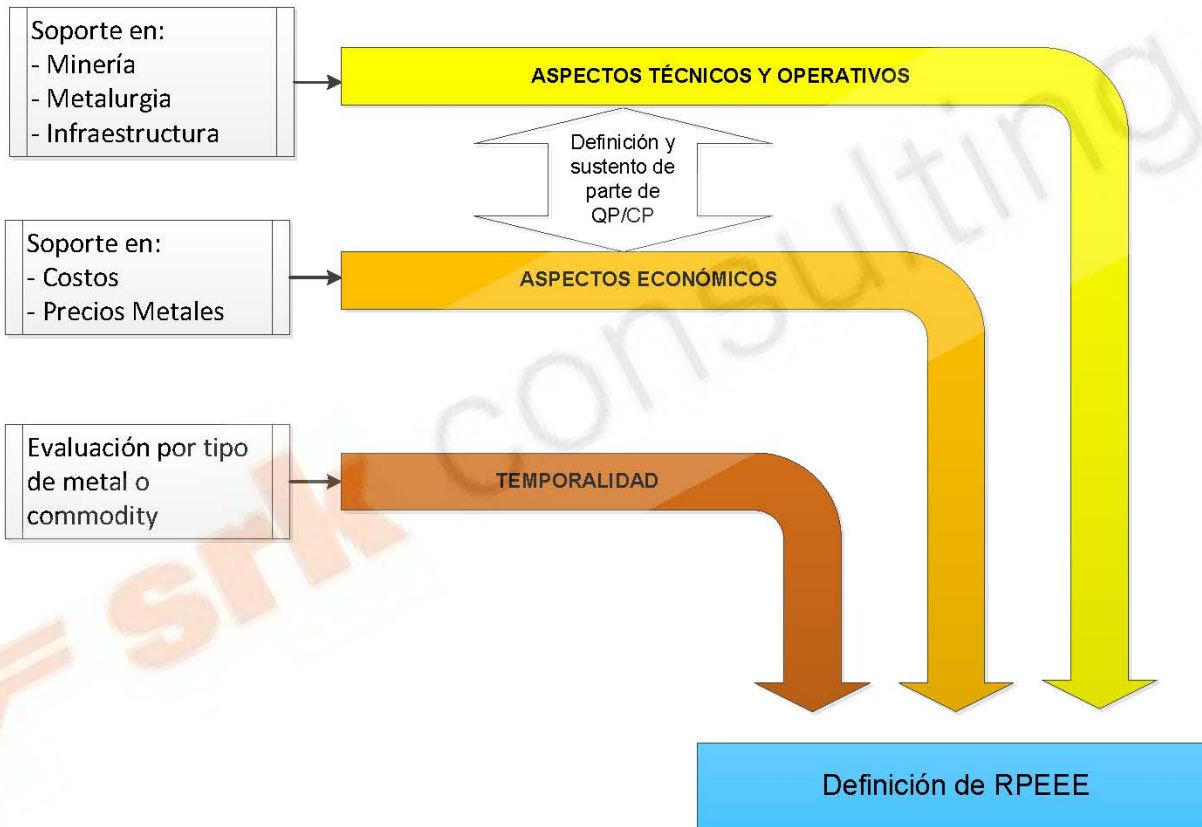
Soporte en:
- Minería
- Metalurgia
- Infraestructura

ASPECTOS TÉCNICOS Y OPERATIVOS

Definición y sustento de parte de QP/CP

Soporte en:
- Costos
- Precios Metales

ASPECTOS ECONÓMICOS

Evaluación por tipo de metal o commodity

TEMPORALIDAD

Definición de RPEEE

SRK consulting